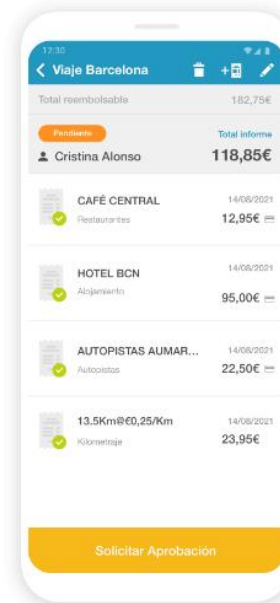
12:30

Viaje Barcelona

Total reembolsable 182,75€

Pendiente

Total informe

Cristina Alonso 118,85€

CAFÉ CENTRAL 14/06/2021
Restaurantes 12,95€

HOTEL BCN 14/06/2021
Alojamiento 95,00€

AUTOPISTAS AUMAR... 14/06/2021
Autopistas 22,50€

13.5Km@€0,25/Km 14/06/2021
Kilometraje 23,95€

Solicitar Aprobación